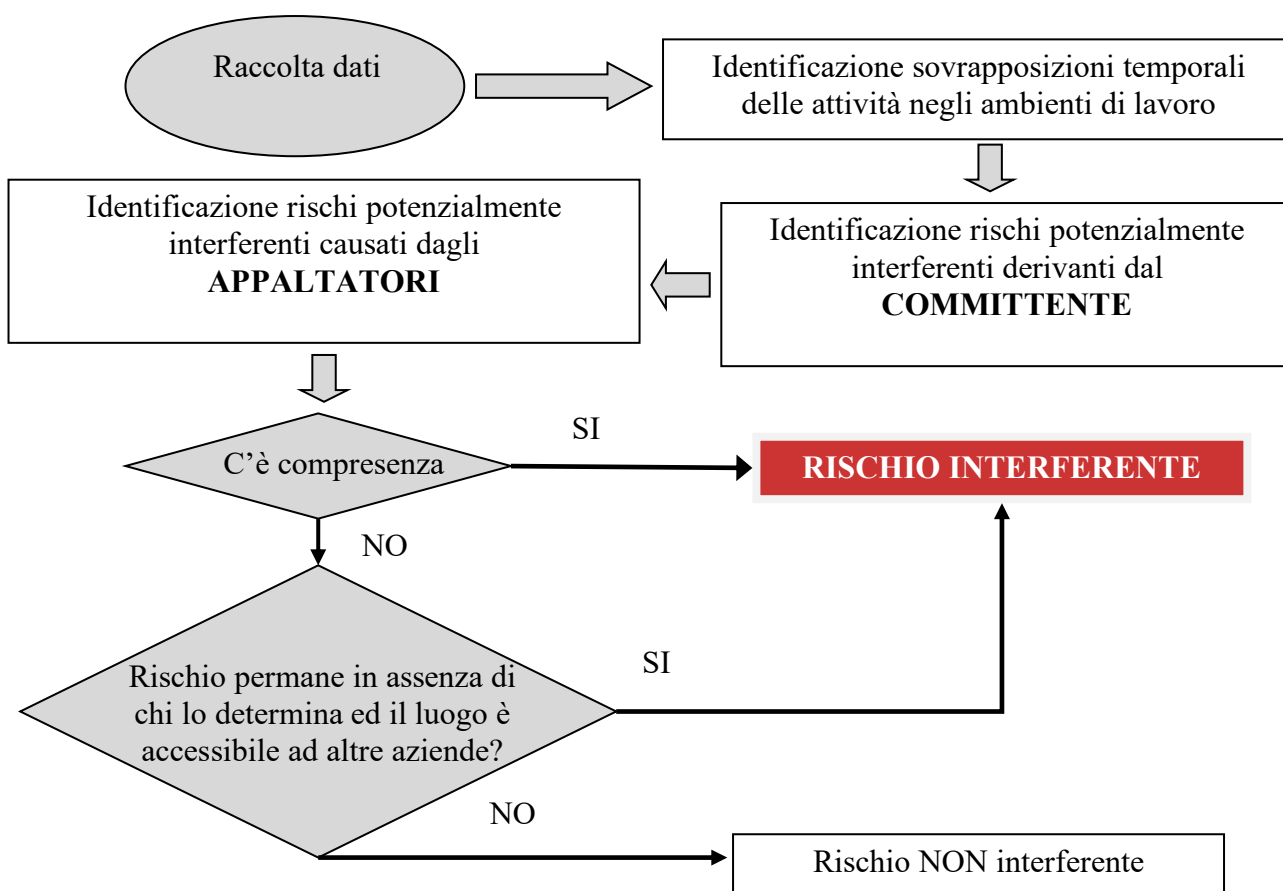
Raccolta dati

Identificazione sovrapposizioni temporali delle attività negli ambienti di lavoro

Identificazione rischi potenzialmente interferenti derivanti dal **COMMITTENTE**

Identificazione rischi potenzialmente interferenti causati dagli **APPALTATORI**

C'è compresenza

SI

**RISCHIO INTERFERENTE**

NO

Rischio permane in assenza di chi lo determina ed il luogo è accessibile ad altre aziende?

SI

NO

Rischio NON interferente